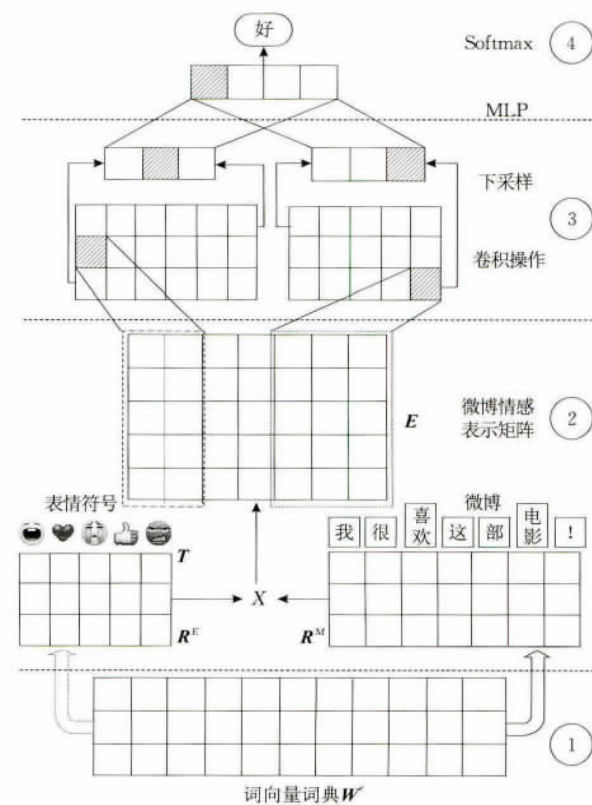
好

Softmax ④

MLP

下采样

③

卷积操作

微博情感表示矩阵 ②

$\boldsymbol{E}$

表情符号

微博

我 很 喜欢 这 部 电影 !

$\boldsymbol{T}$

$X$

$\boldsymbol{R}^{\mathrm{E}}$

$\boldsymbol{R}^{\mathrm{M}}$

①

词向量词典$\boldsymbol{W}'$